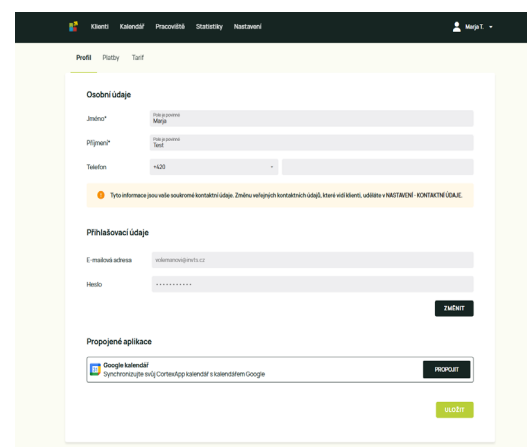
Klienti Kalendář Pracoviště Statistiky Nastavení

Marja T.

Profil Platby Tarif

Osobní údaje

Jméno*
Pole je povinné
Marja

Příjmení*
Pole je povinné
Test

Telefon
+420

Tyto informace jsou vaše soukromé kontaktní údaje. Změnu veřejných kontaktních údajů, které vidí klienti, uděláte v NASTAVENÍ - KONTAKTNÍ ÚDAJE.

Přihlašovací údaje

E-mailová adresa
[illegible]

Heslo
•••••••••••

ZMĚNIT

Propojené aplikace

Google kalendář
Synchronizujte svůj CortexApp kalendář s kalendářem Google

PROPOJIT

ULOŽIT